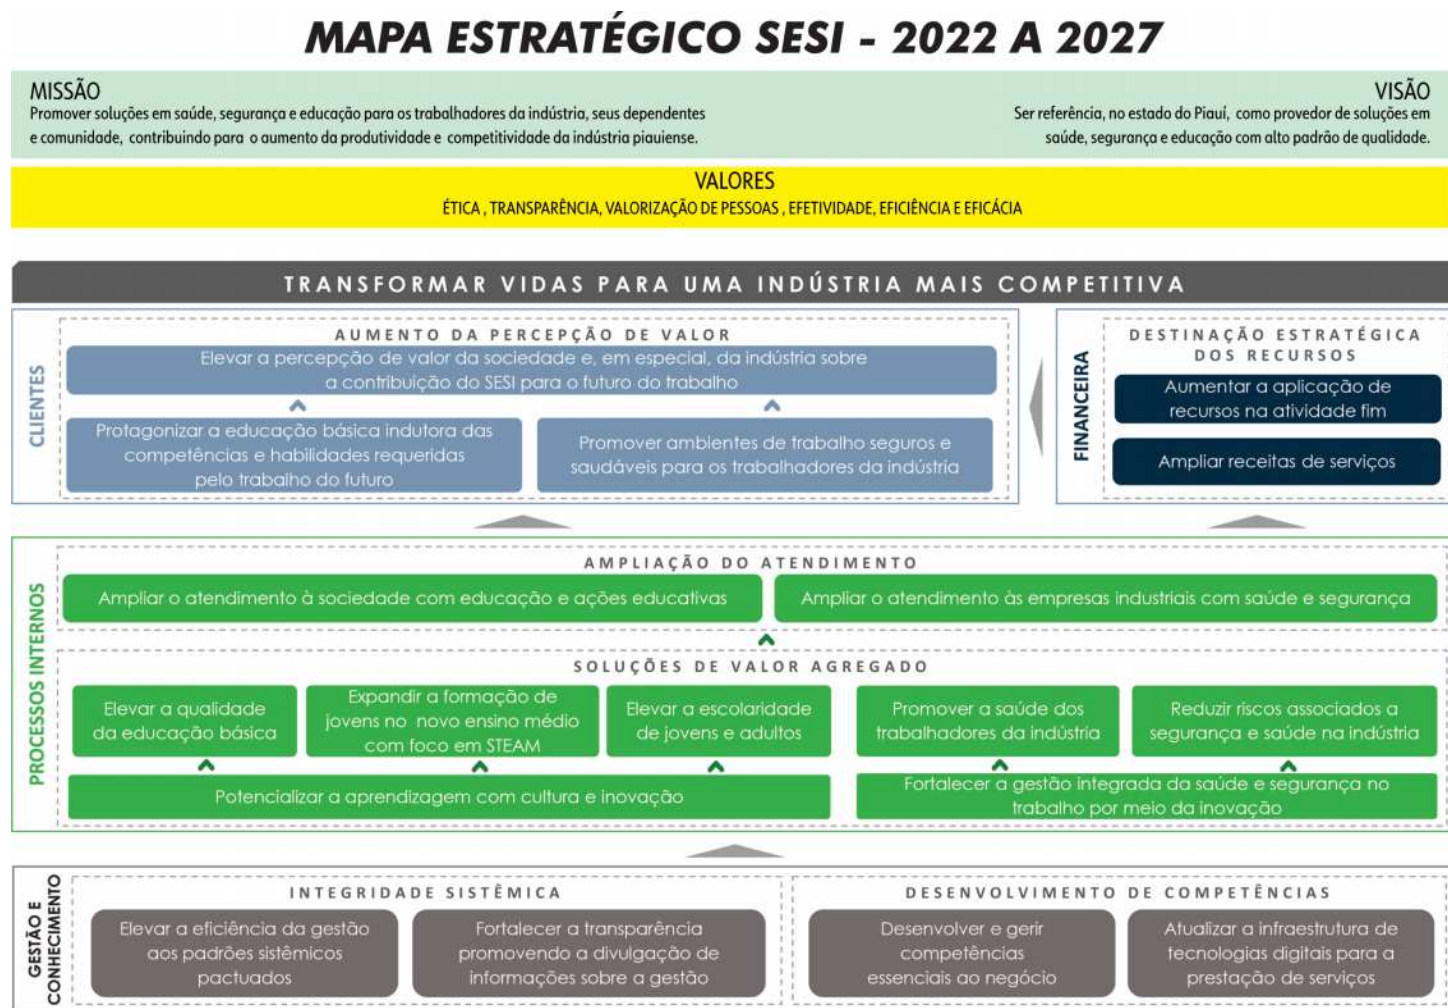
MAPA ESTRATÉGICO SESI - 2022 A 2027

MISSÃO
Promover soluções em saúde, segurança e educação para os trabalhadores da indústria, seus dependentes e comunidade, contribuindo para o aumento da produtividade e competitividade da indústria piauiense.

VISÃO
Ser referência, no estado do Piauí, como provedor de soluções em saúde, segurança e educação com alto padrão de qualidade.

VALORES
ÉTICA, TRANSPARÊNCIA, VALORIZAÇÃO DE PESSOAS, EFETIVIDADE, EFICIÊNCIA E EFICÁCIA

TRANSFORMAR VIDAS PARA UMA INDÚSTRIA MAIS COMPETITIVA

CLIENTES

AUMENTO DA PERCEPÇÃO DE VALOR

Elevar a percepção de valor da sociedade e, em especial, da indústria sobre a contribuição do SESI para o futuro do trabalho

Protagonizar a educação básica indutora das competências e habilidades requeridas pelo trabalho do futuro

Promover ambientes de trabalho seguros e saudáveis para os trabalhadores da indústria

FINANCEIRA

DESTINAÇÃO ESTRATÉGICA DOS RECURSOS

Aumentar a aplicação de recursos na atividade fim

Ampliar receitas de serviços

PROCESSOS INTERNOS

AMPLIAÇÃO DO ATENDIMENTO

Ampliar o atendimento à sociedade com educação e ações educativas

Ampliar o atendimento às empresas industriais com saúde e segurança

SOLUÇÕES DE VALOR AGREGADO

Elevar a qualidade da educação básica

Expandir a formação de jovens no novo ensino médio com foco em STEAM

Elevar a escolaridade de jovens e adultos

Promover a saúde dos trabalhadores da indústria

Reduzir riscos associados a segurança e saúde na indústria

Potencializar a aprendizagem com cultura e inovação

Fortalecer a gestão integrada da saúde e segurança no trabalho por meio da inovação

GESTÃO E CONHECIMENTO

INTEGRIDADE SISTÊMICA

Elevar a eficiência da gestão aos padrões sistêmicos pactuados

Fortalecer a transparência promovendo a divulgação de informações sobre a gestão

DESENVOLVIMENTO DE COMPETÊNCIAS

Desenvolver e gerir competências essenciais ao negócio

Atualizar a infraestrutura de tecnologias digitais para a prestação de serviços